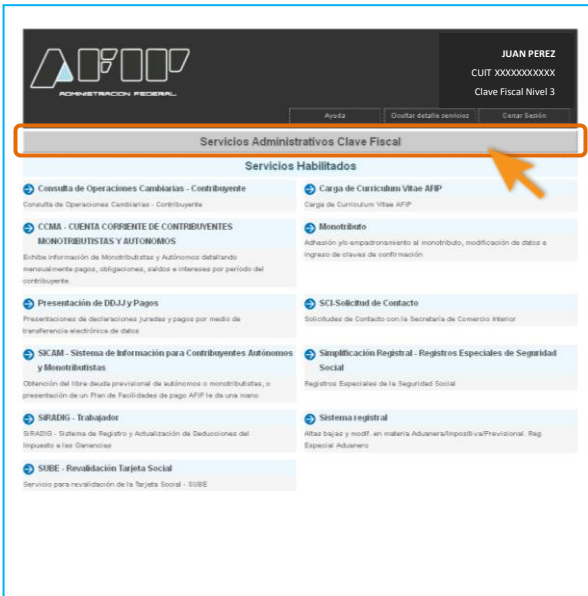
AFIP
ADMINISTRACION FEDERAL

JUAN PEREZ
CUIT XXXXXXXXXXX
Clave Fiscal Nivel 3

Ayuda | Ocultar detalle servicios | Cerrar Sesión

Servicios Administrativos Clave Fiscal

Servicios Habilitados

Consulta de Operaciones Cambiarias - Contribuyente
Consulta de Operaciones Cambiarias - Contribuyente

CCMA - CUENTA CORRIENTE DE CONTRIBUYENTES MONOTRIBUTISTAS Y AUTONOMOS
Exhibe información de Monotributistas y Autónomos detallando mensualmente pagos, obligaciones, saldos e intereses por período del contribuyente.

Presentación de DDJJ y Pagos
Presentaciones de declaraciones juradas y pagos por medio de transferencia electrónica de datos

SICAM - Sistema de Información para Contribuyentes Autónomos y Monotributistas
Obtención del libre deuda previsional de autónomos o monotributistas, o presentación de un Plan de Facilidades de pago AFIP le da una mano

SiRADIG - Trabajador
SiRADIG - Sistema de Registro y Actualización de Deducciones del Impuesto a las Ganancias

SUBE - Revalidación Tarjeta Social
Servicio para revalidación de la Tarjeta Social - SUBE

Carga de Curriculum Vitae AFIP
Carga de Curriculum Vitae AFIP

Monotributo
Adhesión y/o empadronamiento al monotributo, modificación de datos e ingreso de claves de confirmación

SCI-Solicitud de Contacto
Solicitudes de Contacto con la Secretaría de Comercio Interior

Simplificación Registral - Registros Especiales de Seguridad Social
Registros Especiales de la Seguridad Social

Sistema registral
Altas bajas y modif. en materia Aduanera/Impositiva/Previsional. Reg Especial Aduanero